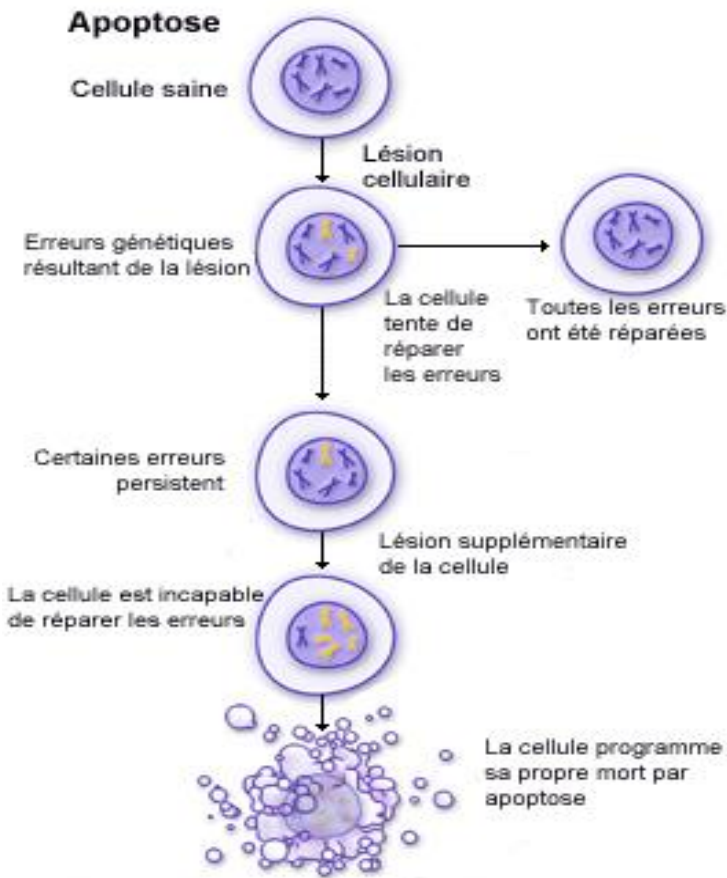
Apoptose

Cellule saine

Lésion cellulaire

Erreurs génétiques résultant de la lésion

La cellule tente de réparer les erreurs

Toutes les erreurs ont été réparées

Certaines erreurs persistent

Lésion supplémentaire de la cellule

La cellule est incapable de réparer les erreurs

La cellule programme sa propre mort par apoptose